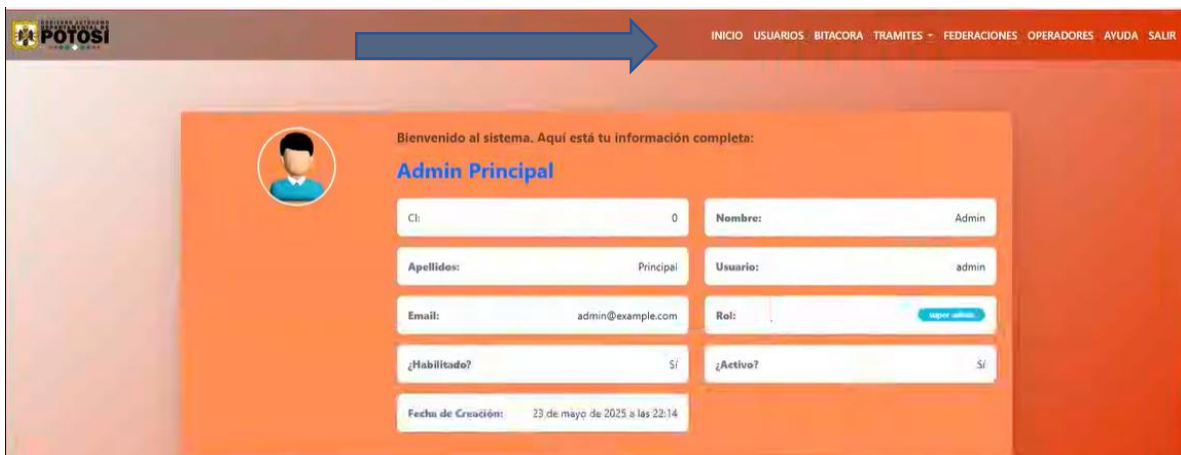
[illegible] POTOSÍ

INICIO USUARIOS BITACORA TRAMITES FEDERACIONES OPERADORES AYUDA SALIR

Bienvenido al sistema. Aquí está tu información completa:

Admin Principal

| | | | |
|---|---|---|---|
| CI: | 0 | Nombre: | Admin |
| Apellidos: | Principal | Usuario: | admin |
| Email: | admin@example.com | Rol: | super admin |
| ¿Habilitado? | Sí | ¿Activo? | Sí |
| Fecha de Creación: | 23 de mayo de 2025 a las 22:14 | | |